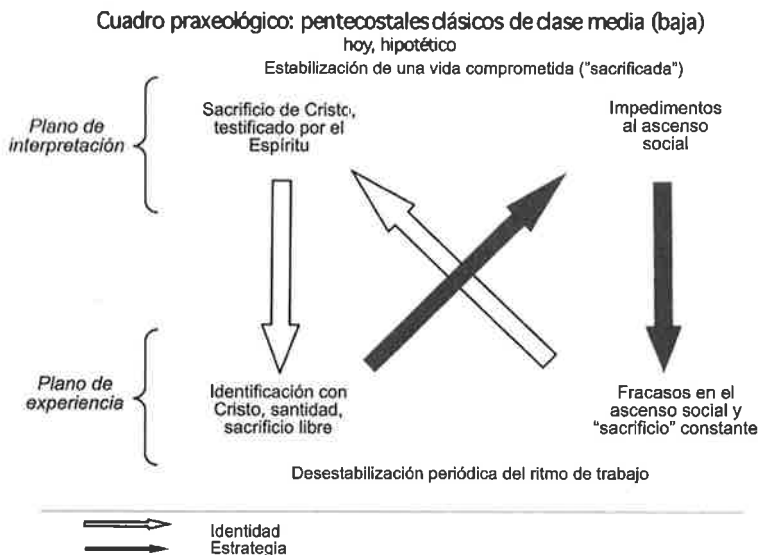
Cuadro praxeológico: pentecostales clásicos de clase media (baja)
hoy, hipotético
Estabilización de una vida comprometida ("sacrificada")

Plano de interpretación

Sacrificio de Cristo, testificado por el Espíritu

Impedimentos al ascenso social

Plano de experiencia

Identificación con Cristo, santidad, sacrificio libre

Fracasos en el ascenso social y "sacrificio" constante

Desestabilización periódica del ritmo de trabajo

Identidad
Estrategia